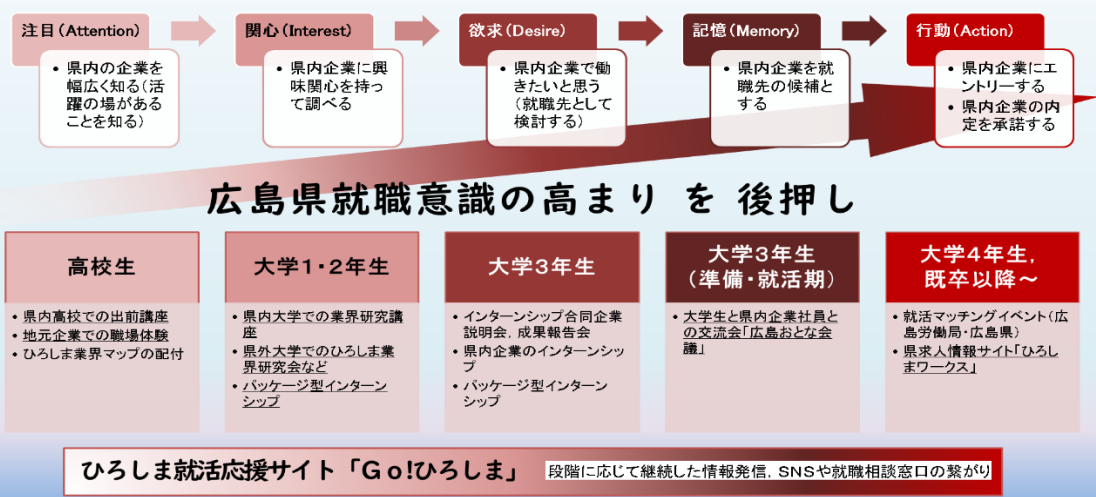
注目（Attention）

・県内の企業を幅広く知る（活躍の場があることを知る）

関心（Interest）

・県内企業に興味関心を持って調べる

欲求（Desire）

・県内企業で働きたいと思う（就職先として検討する）

記憶（Memory）

・県内企業を就職先の候補とする

行動（Action）

・県内企業にエントリーする
・県内企業の内定を承諾する

広島県就職意識の高まり を 後押し

高校生

・県内高校での出前講座
・地元企業での職場体験
・ひろしま業界マップの配付

大学1・2年生

・県内大学での業界研究講座
・県外大学でのひろしま業界研究会など
・パッケージ型インターンシップ

大学3年生

・インターンシップ合同企業説明会，成果報告会
・県内企業のインターンシップ
・パッケージ型インターンシップ

大学3年生（準備・就活期）

・大学生と県内企業社員との交流会「広島おとな会議」

大学4年生，既卒以降～

・就活マッチングイベント（広島労働局・広島県）
・県求人情報サイト「ひろしまワークス」

ひろしま就活応援サイト「Go!ひろしま」

段階に応じて継続した情報発信，SNSや就職相談窓口の繋がり